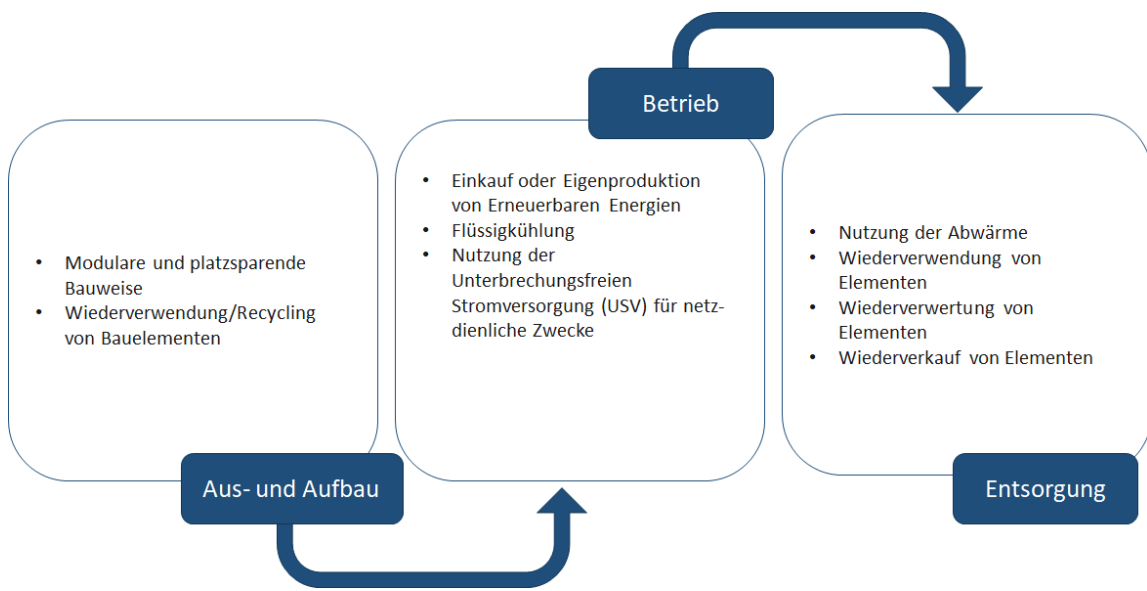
- Modulare und platzsparende Bauweise
- Wiederverwendung/Recycling von Bauelementen

Aus- und Aufbau

Betrieb

- Einkauf oder Eigenproduktion von Erneuerbaren Energien
- Flüssigkühlung
- Nutzung der Unterbrechungsfreien Stromversorgung (USV) für netzdienliche Zwecke

- Nutzung der Abwärme
- Wiederverwendung von Elementen
- Wiederverwertung von Elementen
- Wiederverkauf von Elementen

Entsorgung